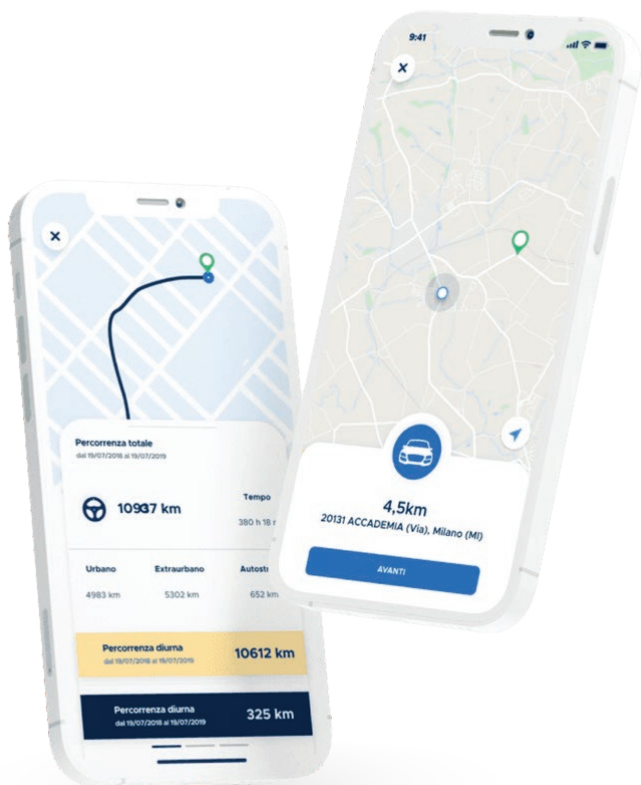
×

Percorrenza totale
dal 19/07/2018 al 19/07/2019

10937 km

Tempo
380 h 18 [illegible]

Urbano
4983 km

Extraurbano
5302 km

Autostr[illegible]
652 km

Percorrenza diurna
dal 19/07/2018 al 19/07/2019
10612 km

Percorrenza diurna
dal 19/07/2018 al 19/07/2019
325 km

9:41

×

4,5km
20131 ACCADEMIA (Via), Milano (MI)

AVANTI